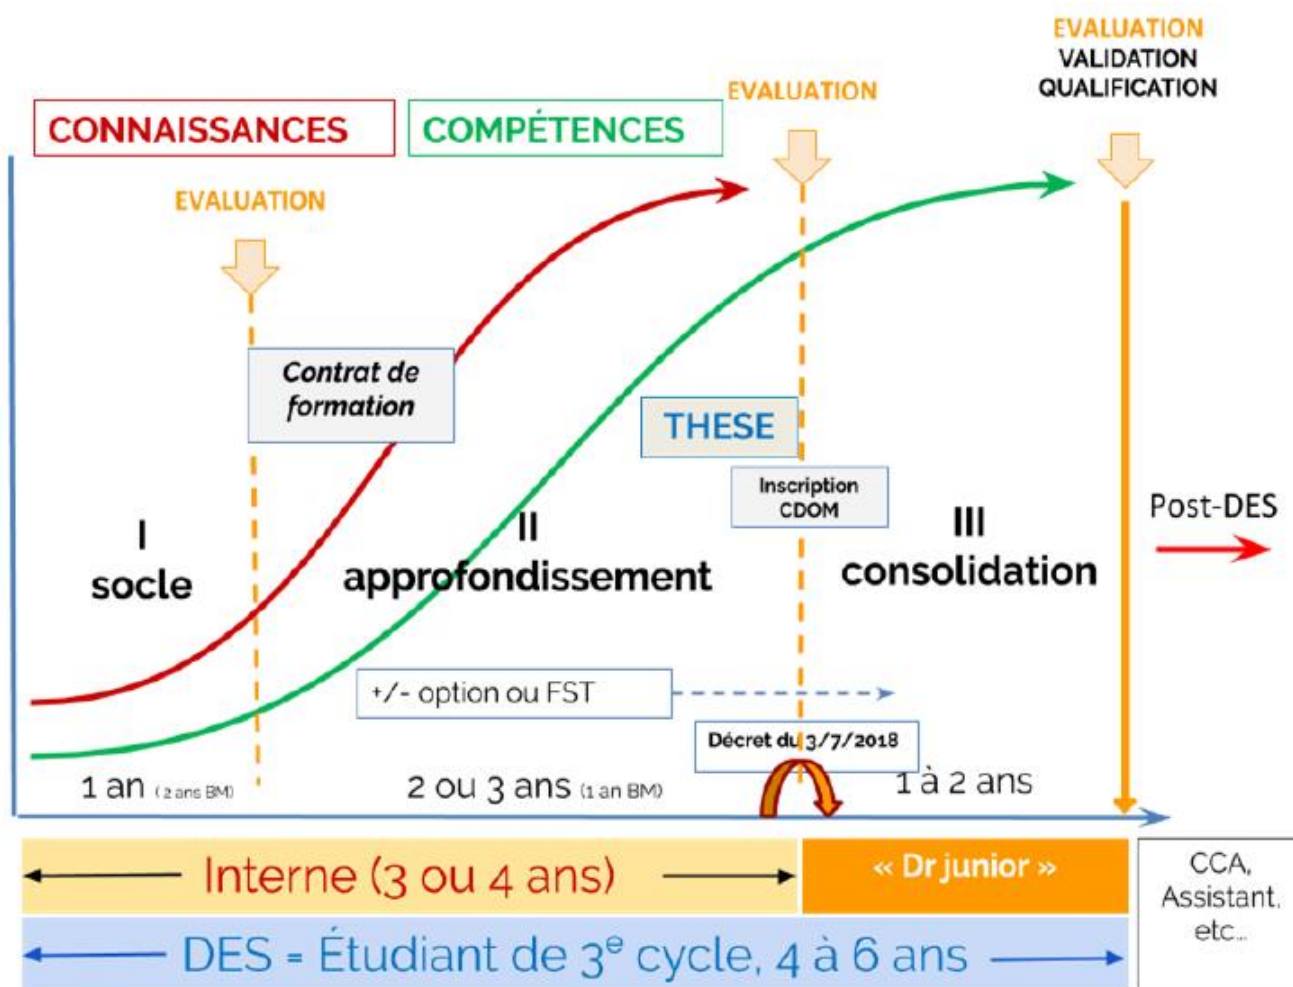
EVALUATION
VALIDATION
QUALIFICATION

EVALUATION

CONNAISSANCES

COMPÉTENCES

EVALUATION

Contrat de formation

THESE

Inscription CDOM

I
socle

II
approfondissement

III
consolidation

Post-DES

+/- option ou FST

Décret du 3/7/2018

1 an (2 ans BM)

2 ou 3 ans (1 an BM)

1 à 2 ans

Interne (3 ou 4 ans)

« Dr junior »

CCA, Assistant, etc...

DES = Étudiant de 3$^e$ cycle, 4 à 6 ans